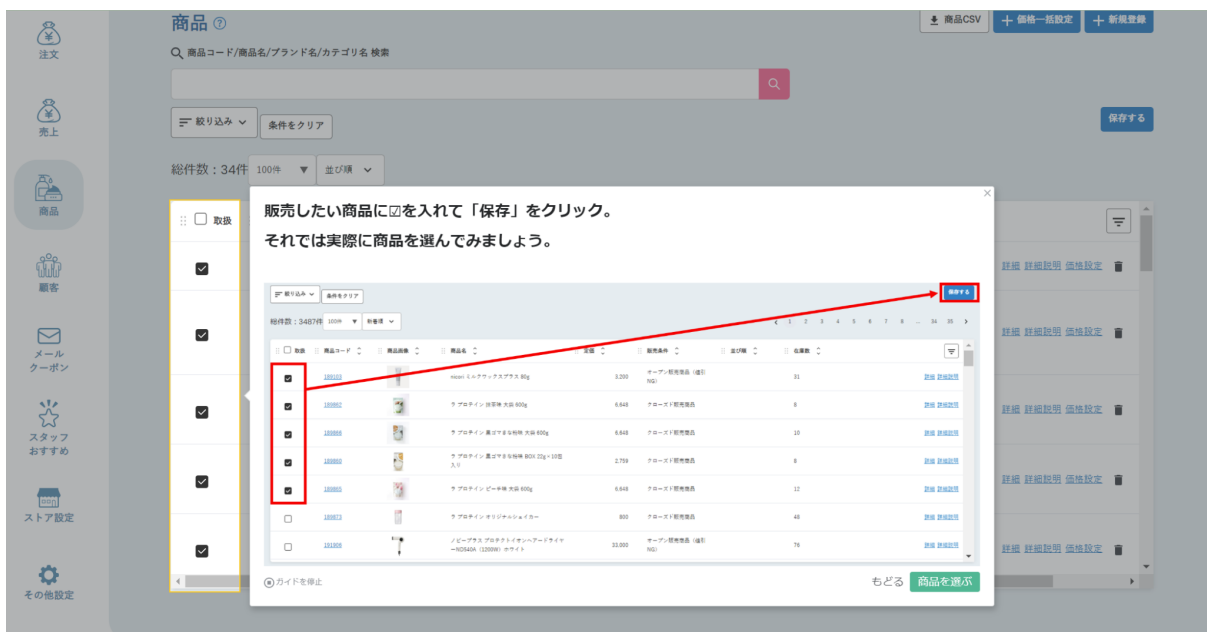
注文
売上
商品
顧客
メール
クーポン
スタッフ
おすすめ
ストア設定
その他設定

商品 ⓘ

商品CSV ＋ 価格一括設定 ＋ 新規登録

商品コード/商品名/ブランド名/カテゴリ名 検索

絞り込み 条件をクリア

保存する

総件数：34件 100件 並び順

取扱

詳細 詳細説明 価格設定
詳細 詳細説明 価格設定
詳細 詳細説明 価格設定
詳細 詳細説明 価格設定
詳細 詳細説明 価格設定

販売したい商品に☑を入れて「保存」をクリック。
それでは実際に商品を選んでみましょう。

絞り込み 条件をクリア 保存する
総件数：3487件 100件 新着順 1 2 3 4 5 6 7 8 ... 34 35

| 取扱 | 商品コード | 商品画像 | 商品名 | 定価 | 販売条件 | 並び順 | 在庫数 | |
|---|---|---|---|---|---|---|---|---|
| ☑ | 189103 | | micori ミルクサックスプラス 80g | 3,330 | オープン販売商品（値引NG） | | 31 | 詳細 詳細説明 |
| ☑ | 189862 | | ラ プロテイン 抹茶味 大袋 600g | 6,648 | クローズド販売商品 | | 8 | 詳細 詳細説明 |
| ☑ | 189866 | | ラ プロテイン 黒ゴマきな粉味 大袋 600g | 6,648 | クローズド販売商品 | | 10 | 詳細 詳細説明 |
| ☑ | 189860 | | ラ プロテイン 黒ゴマきな粉味 BOX 22g×10包入り | 2,759 | クローズド販売商品 | | 9 | 詳細 詳細説明 |
| ☑ | 189865 | | ラ プロテイン ピーチ味 大袋 600g | 6,648 | クローズド販売商品 | | 12 | 詳細 詳細説明 |
| ☐ | 189873 | | ラ プロテイン オリジナルシェイカー | 800 | クローズド販売商品 | | 48 | 詳細 詳細説明 |
| ☐ | 191306 | | ノビープラス プロテクトイオンヘアードライヤーNDS40A（1200W）ホワイト | 33,000 | オープン販売商品（値引NG） | | 76 | 詳細 詳細説明 |

ガイドを停止
もどる 商品を選ぶ